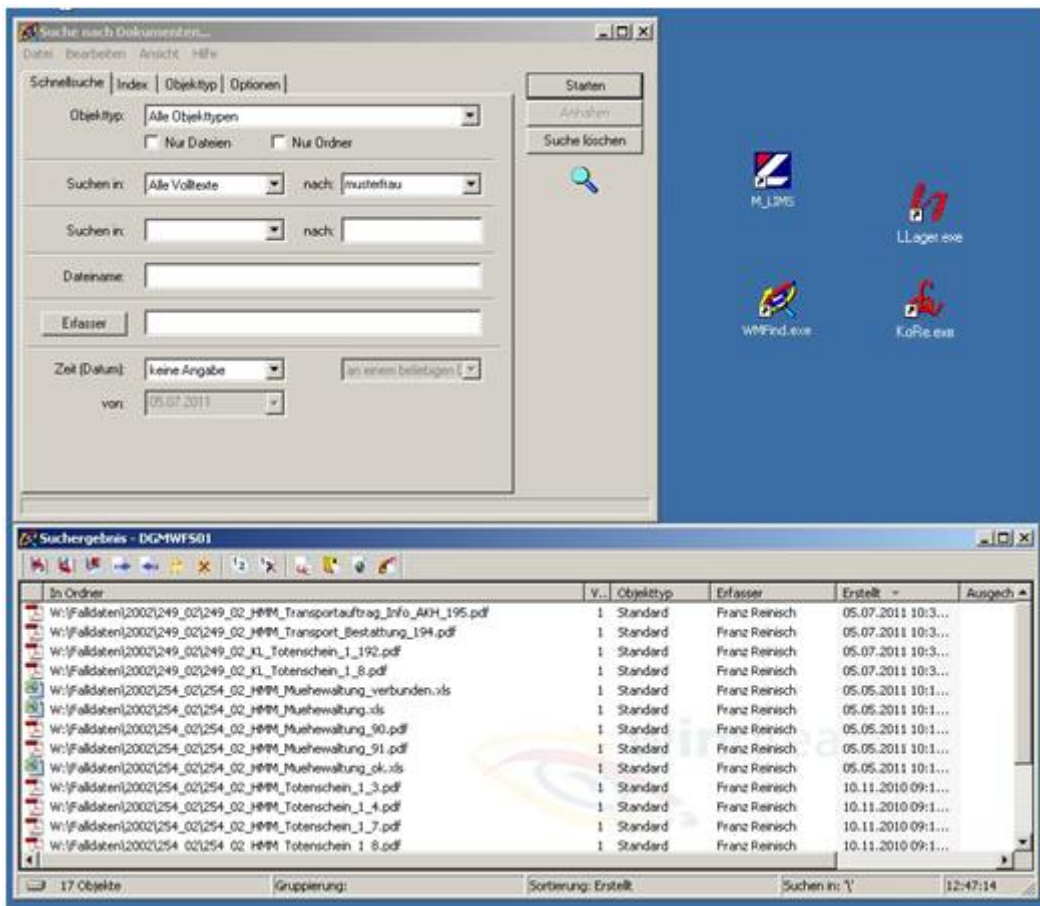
Suche nach Dokumenten...
Datei Bearbeiten Ansicht Hilfe

Schnellsuche | Index | Objekttyp | Optionen

Objekttyp: Alle Objekttypen
Nur Dateien Nur Ordner

Suchen in: Alle Volltexte nach: musterfrau

Suchen in: nach:

Dateiname:

Erfasser

Zeit (Datum): keine Angabe an einem beliebigen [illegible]
von: 05.07.2011

Starten
Anhalten
Suche löschen

M_LIMS
LLager.exe
WMFind.exe
KoRe.exe

Suchergebnis - DGMWFS01

| In Ordner | V... | Objekttyp | Erfasser | Erstellt | Ausgech |
|---|---|---|---|---|---|
| W:\Falldaten\2002\249_02\249_02_HMM_Transportauftrag_Info_AKH_195.pdf | 1 | Standard | Franz Reinisch | 05.07.2011 10:3... | |
| W:\Falldaten\2002\249_02\249_02_HMM_Transport_Bestattung_194.pdf | 1 | Standard | Franz Reinisch | 05.07.2011 10:3... | |
| W:\Falldaten\2002\249_02\249_02_KL_Totenschein_1_192.pdf | 1 | Standard | Franz Reinisch | 05.07.2011 10:3... | |
| W:\Falldaten\2002\249_02\249_02_KL_Totenschein_1_8.pdf | 1 | Standard | Franz Reinisch | 05.07.2011 10:3... | |
| W:\Falldaten\2002\254_02\254_02_HMM_Muehewaltung_verbunden.xls | 1 | Standard | Franz Reinisch | 05.05.2011 10:1... | |
| W:\Falldaten\2002\254_02\254_02_HMM_Muehewaltung.xls | 1 | Standard | Franz Reinisch | 05.05.2011 10:1... | |
| W:\Falldaten\2002\254_02\254_02_HMM_Muehewaltung_90.pdf | 1 | Standard | Franz Reinisch | 05.05.2011 10:1... | |
| W:\Falldaten\2002\254_02\254_02_HMM_Muehewaltung_91.pdf | 1 | Standard | Franz Reinisch | 05.05.2011 10:1... | |
| W:\Falldaten\2002\254_02\254_02_HMM_Muehewaltung_ok.xls | 1 | Standard | Franz Reinisch | 05.05.2011 10:1... | |
| W:\Falldaten\2002\254_02\254_02_HMM_Totenschein_1_3.pdf | 1 | Standard | Franz Reinisch | 10.11.2010 09:1... | |
| W:\Falldaten\2002\254_02\254_02_HMM_Totenschein_1_4.pdf | 1 | Standard | Franz Reinisch | 10.11.2010 09:1... | |
| W:\Falldaten\2002\254_02\254_02_HMM_Totenschein_1_7.pdf | 1 | Standard | Franz Reinisch | 10.11.2010 09:1... | |
| W:\Falldaten\2002\254_02\254_02_HMM_Totenschein_1_8.pdf | 1 | Standard | Franz Reinisch | 10.11.2010 09:1... | |

17 Objekte | Gruppierung: | Sortierung: Erstellt | Suchen in: '\' | 12:47:14